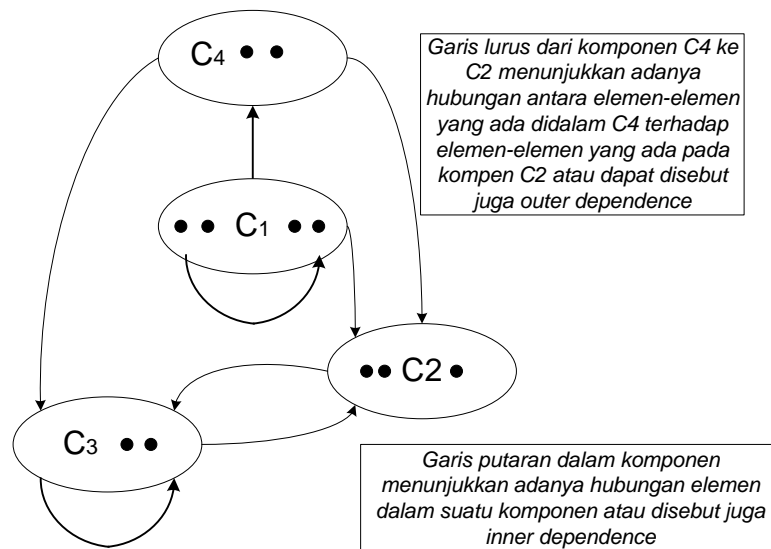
$C_4$ ● ●

Garis lurus dari komponen C4 ke C2 menunjukkan adanya hubungan antara elemen-elemen yang ada didalam C4 terhadap elemen-elemen yang ada pada kompen C2 atau dapat disebut juga outer dependence

● ● $C_1$ ● ●

●● C2 ●

$C_3$ ● ●

Garis putaran dalam komponen menunjukkan adanya hubungan elemen dalam suatu komponen atau disebut juga inner dependence